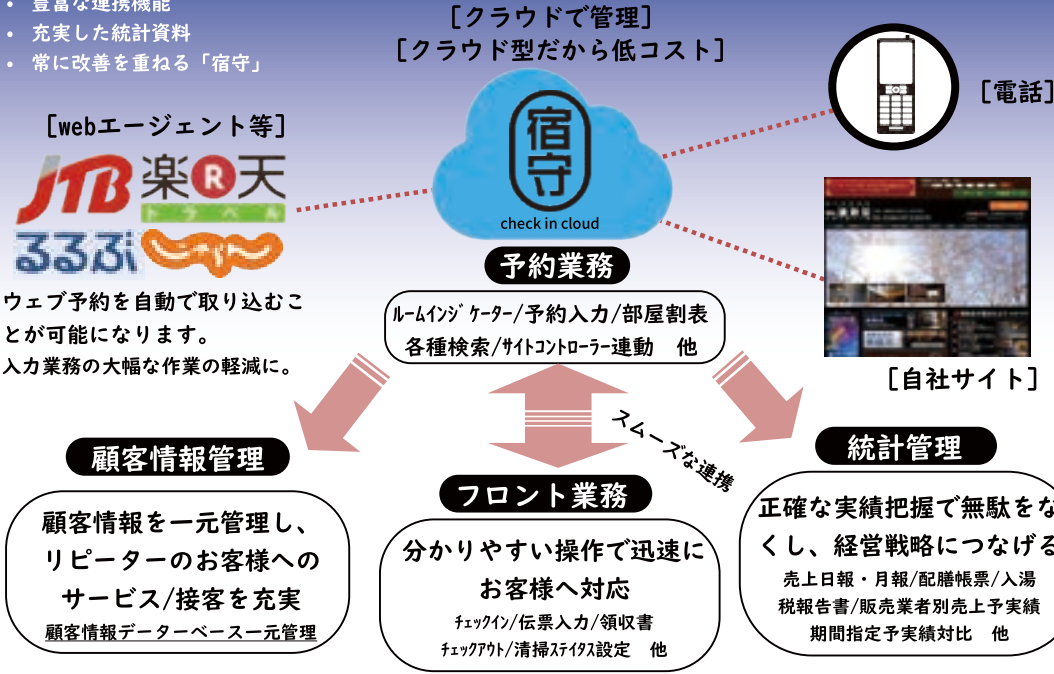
• 豊富な連携機能
• 充実した統計資料
• 常に改善を重ねる「宿守」

［クラウドで管理］
［クラウド型だから低コスト］

［電話］

［webエージェント等］

JTB 楽天 トラベル
るるぶ じゃらん

宿守
check in cloud

ウェブ予約を自動で取り込むことが可能になります。
入力業務の大幅な作業の軽減に。

予約業務

ルームインジケーター/予約入力/部屋割表
各種検索/サイトコントローラー連動　他

［自社サイト］

スムーズな連携

顧客情報管理

顧客情報を一元管理し、
リピーターのお客様への
サービス/接客を充実
顧客情報データーベース一元管理

フロント業務

分かりやすい操作で迅速に
お客様へ対応
チェックイン/伝票入力/領収書
チェックアウト/清掃ステイタス設定　他

統計管理

正確な実績把握で無駄をなくし、経営戦略につなげる
売上日報・月報/配膳帳票/入湯税報告書/販売業者別売上予実績
期間指定予実績対比　他